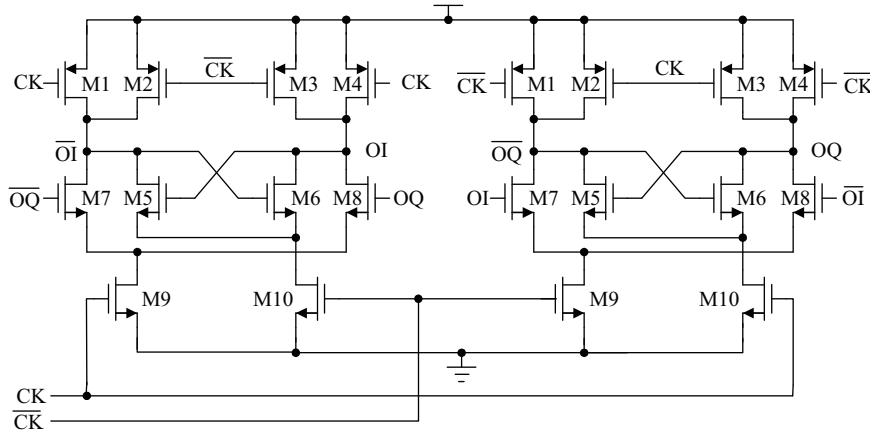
CK M1 M2 $\overline{CK}$ M3 M4 CK

$\overline{OI}$ OI

$\overline{OQ}$ M7 M5 M6 M8 OQ

M9 M10

$\overline{CK}$ M1 M2 CK M3 M4 $\overline{CK}$

$\overline{OQ}$ OQ

OI M7 M5 M6 M8 $\overline{OI}$

M9 M10

CK
$\overline{CK}$